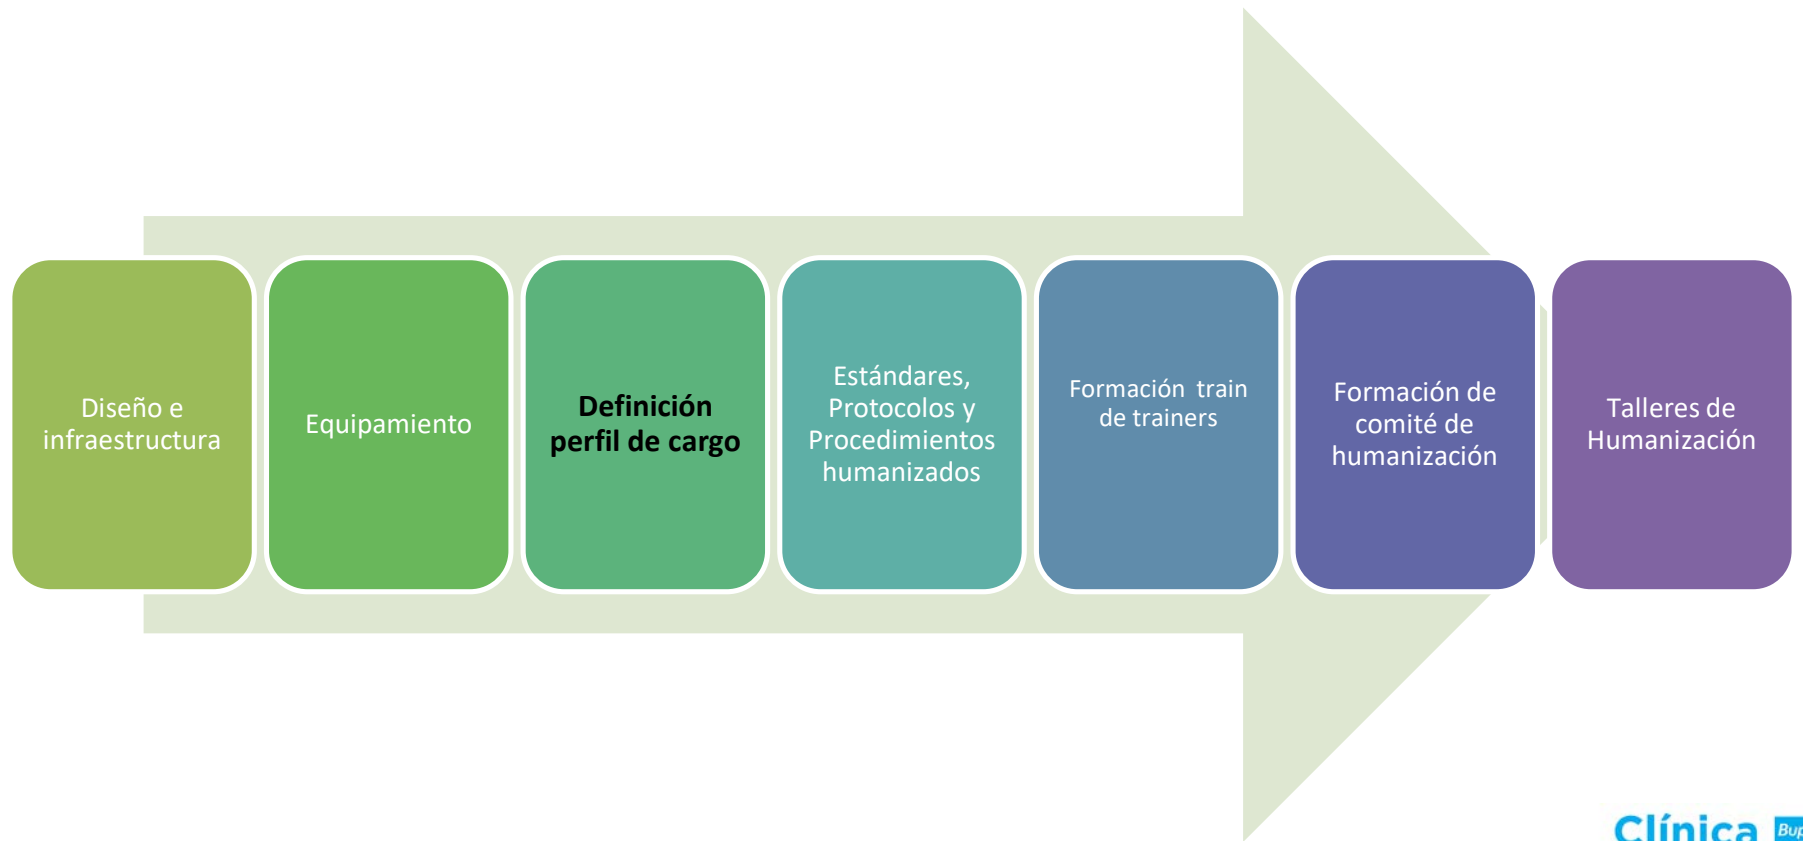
Diseño e infraestructura

Equipamiento

Definición perfil de cargo

Estándares, Protocolos y Procedimientos humanizados

Formación train de trainers

Formación de comité de humanización

Talleres de Humanización

Clínica Bup